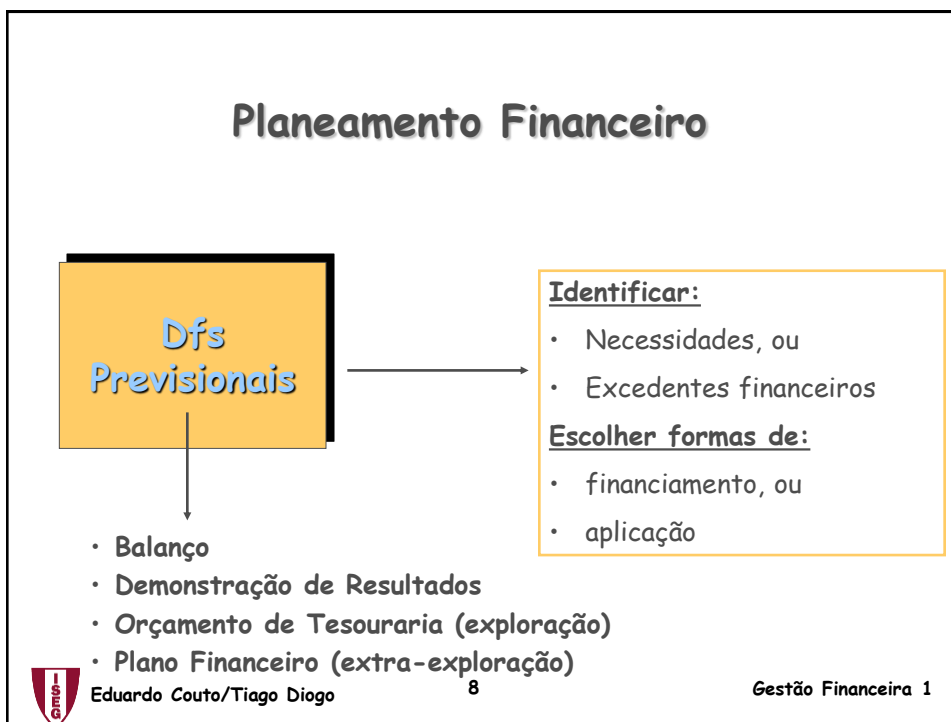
Planeamento Financeiro

Dfs Previsionais

Identificar:

- Necessidades, ou
- Excedentes financeiros

Escolher formas de:

- financiamento, ou
- aplicação

- Balanço
- Demonstração de Resultados
- Orçamento de Tesouraria (exploração)
- Plano Financeiro (extra-exploração)

ISEG

Eduardo Couto/Tiago Diogo

8

Gestão Financeira 1